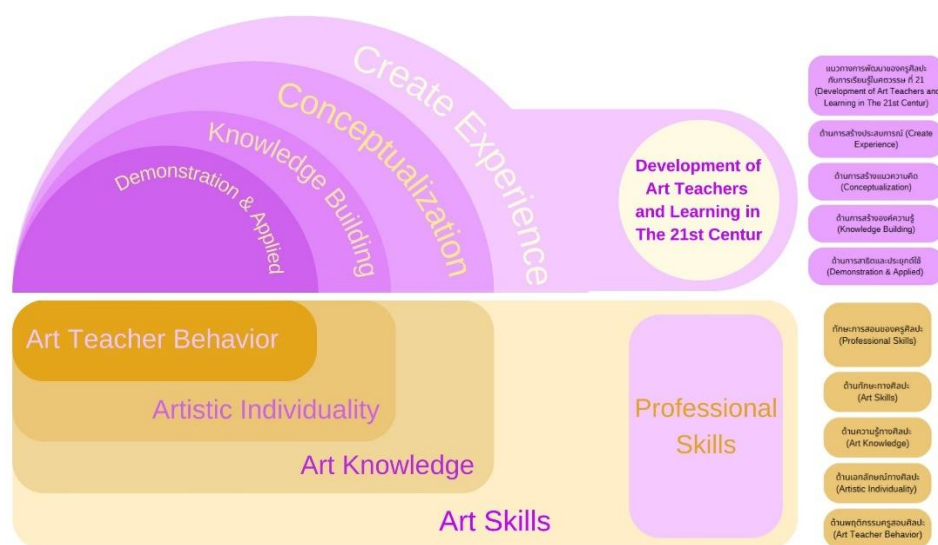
Create Experience

Conceptualization

Knowledge Building

Demonstration & Applied

Development of Art Teachers and Learning in The 21st Centur

แนวทางการพัฒนาของครูศิลปะกับการเรียนรู้ในศตวรรษ ที่ 21 (Development of Art Teachers and Learning in The 21st Centur)

ด้านการสร้างประสบการณ์ (Create Experience)

ด้านการสร้างแนวความคิด (Conceptualization)

ด้านการสร้างองค์ความรู้ (Knowledge Building)

ด้านการสาธิตและประยุกต์ใช้ (Demonstration & Applied)

Art Teacher Behavior

Artistic Individuality

Art Knowledge

Art Skills

Professional Skills

ทักษะการสอนของครูศิลปะ (Professional Skills)

ด้านทักษะทางศิลปะ (Art Skills)

ด้านความรู้ทางศิลปะ (Art Knowledge)

ด้านเอกลักษณ์ทางศิลปะ (Artistic Individuality)

ด้านพฤติกรรมครูสอนศิลปะ (Art Teacher Behavior)